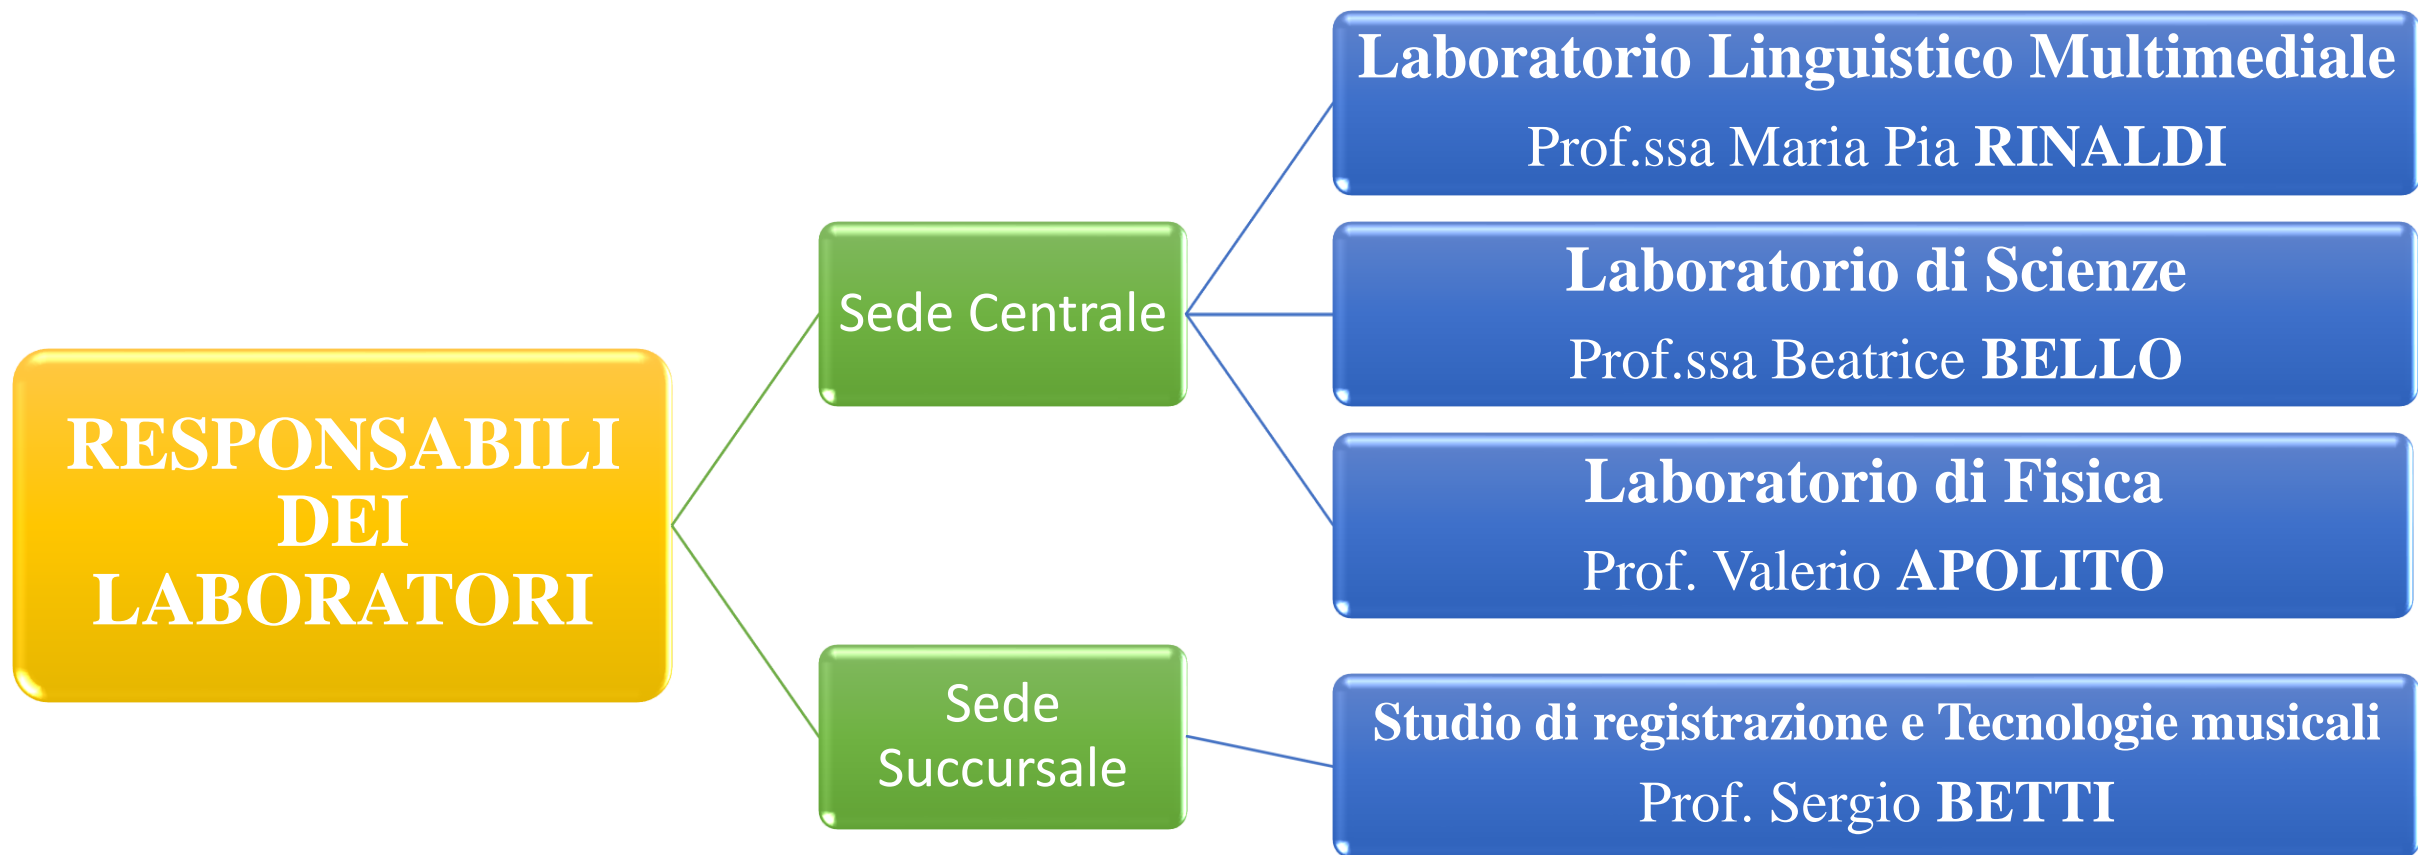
RESPONSABILI DEI LABORATORI

Sede Centrale

Laboratorio Linguistico Multimediale
Prof.ssa Maria Pia **RINALDI**

Laboratorio di Scienze
Prof.ssa Beatrice **BELLO**

Laboratorio di Fisica
Prof. Valerio **APOLITO**

Sede Succursale

Studio di registrazione e Tecnologie musicali
Prof. Sergio **BETTI**